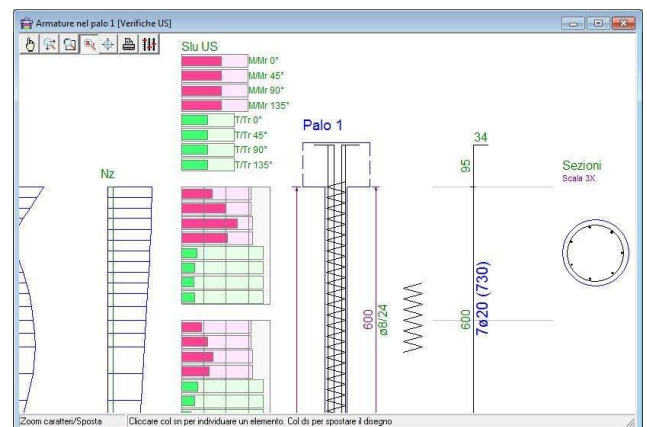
Armature nel palo 1 [Verifiche US]

Slu US
M/Mr 0°
M/Mr 45°
M/Mr 90°
M/Mr 135°
T/Tr 0°
T/Tr 45°
T/Tr 90°
T/Tr 135°

Nz

Palo 1

600
ø8/24

34
95
600
7ø20 (730)

Sezioni
Scala 3X

Zoom caratteri/Sposta
Cliccare col sn per individuare un elemento. Col ds per spostare il disegno